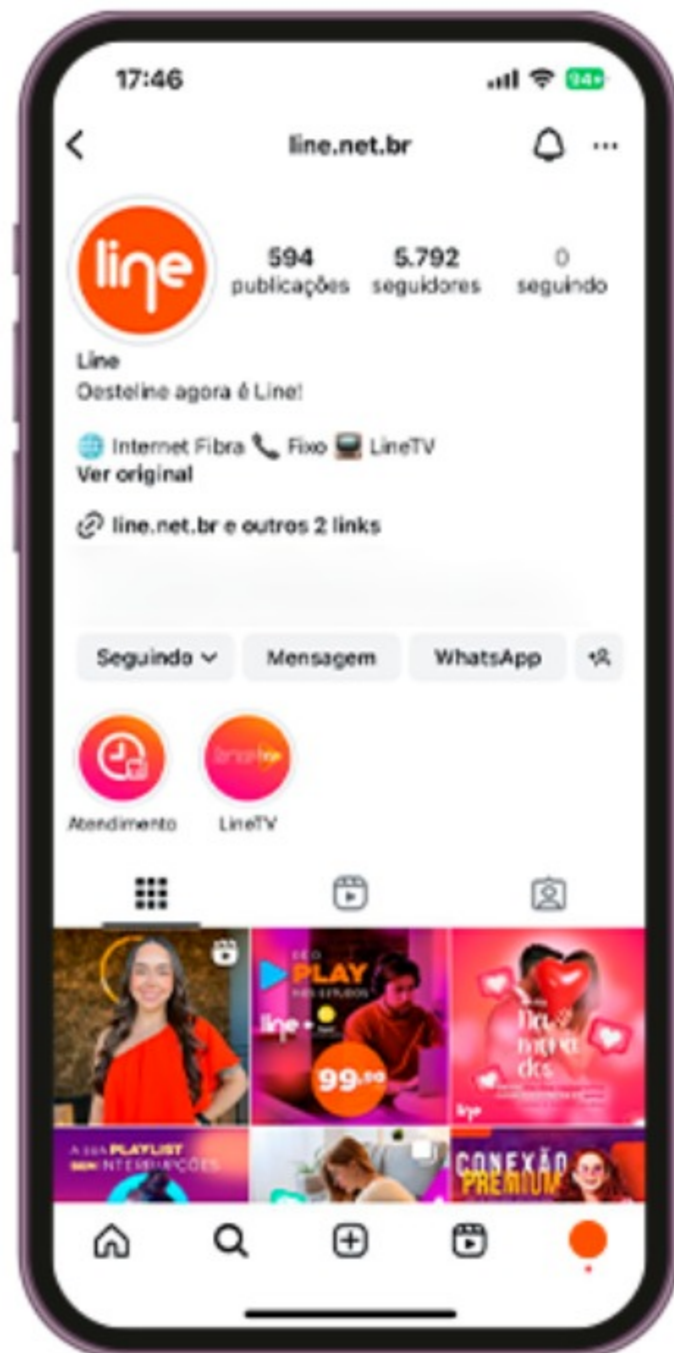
17:46

94+

line.net.br

line

594 publicações

5.792 seguidores

0 seguindo

Line
Desteline agora é Line!

🌐 Internet Fibra 📞 Fixo 💻 LineTV
Ver original

line.net.br e outros 2 links

Seguindo

Mensagem

WhatsApp

Atendimento

LineTV

PLAY

line

99,90

A SUA PLAYLIST SEM INTERRUPÇÕES

CONEXÃO PREMIUM